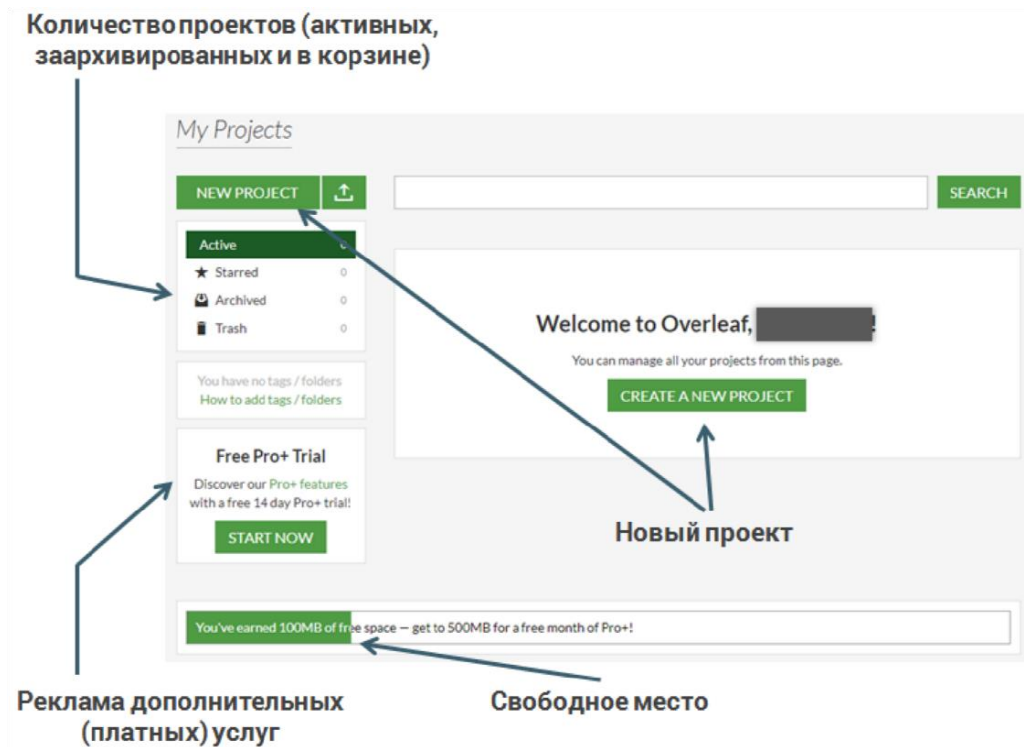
Количество проектов (активных, заархивированных и в корзине)

My Projects

NEW PROJECT

SEARCH

Active 0
Starred 0
Archived 0
Trash 0

You have no tags / folders
How to add tags / folders

Free Pro+ Trial
Discover our Pro+ features with a free 14 day Pro+ trial!
START NOW

Welcome to Overleaf, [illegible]
You can manage all your projects from this page.
CREATE A NEW PROJECT

Новый проект

You've earned 100MB of free space — get to 500MB for a free month of Pro+!

Реклама дополнительных (платных) услуг

Свободное место